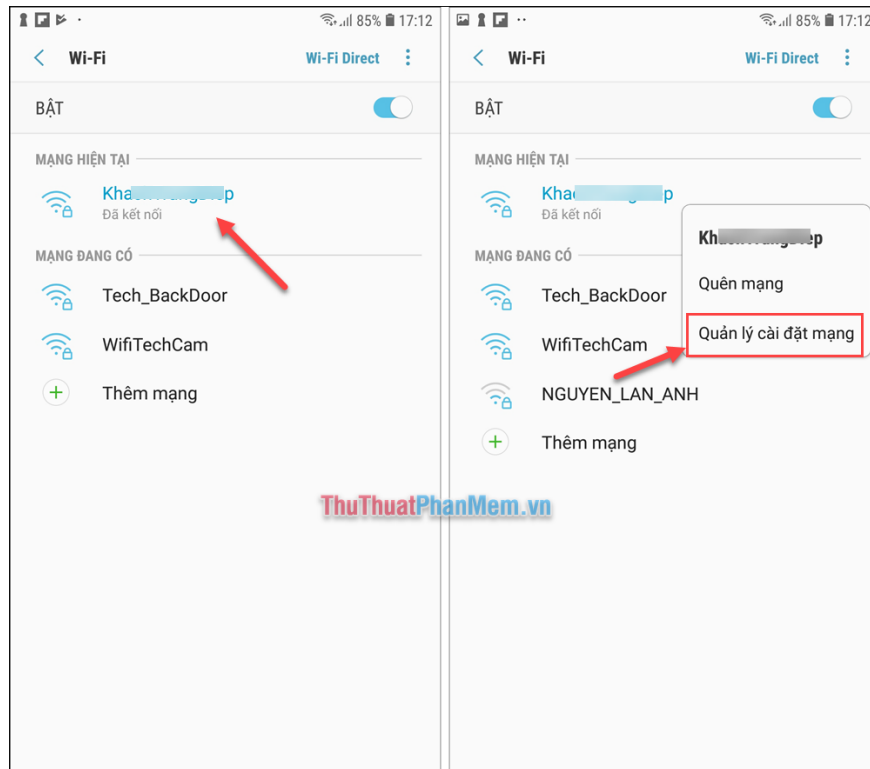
85% 17:12

Wi-Fi
Wi-Fi Direct

BẬT

MẠNG HIỆN TẠI

Kha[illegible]p
Đã kết nối

MẠNG ĐANG CÓ

Tech_BackDoor

WifiTechCam

Thêm mạng

85% 17:12

Wi-Fi
Wi-Fi Direct

BẬT

MẠNG HIỆN TẠI

Kha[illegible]p
Đã kết nối

MẠNG ĐANG CÓ

Tech_BackDoor

WifiTechCam

NGUYEN_LAN_ANH

Thêm mạng

Kha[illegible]p

Quên mạng

Quản lý cài đặt mạng

ThuThuatPhanMem.vn